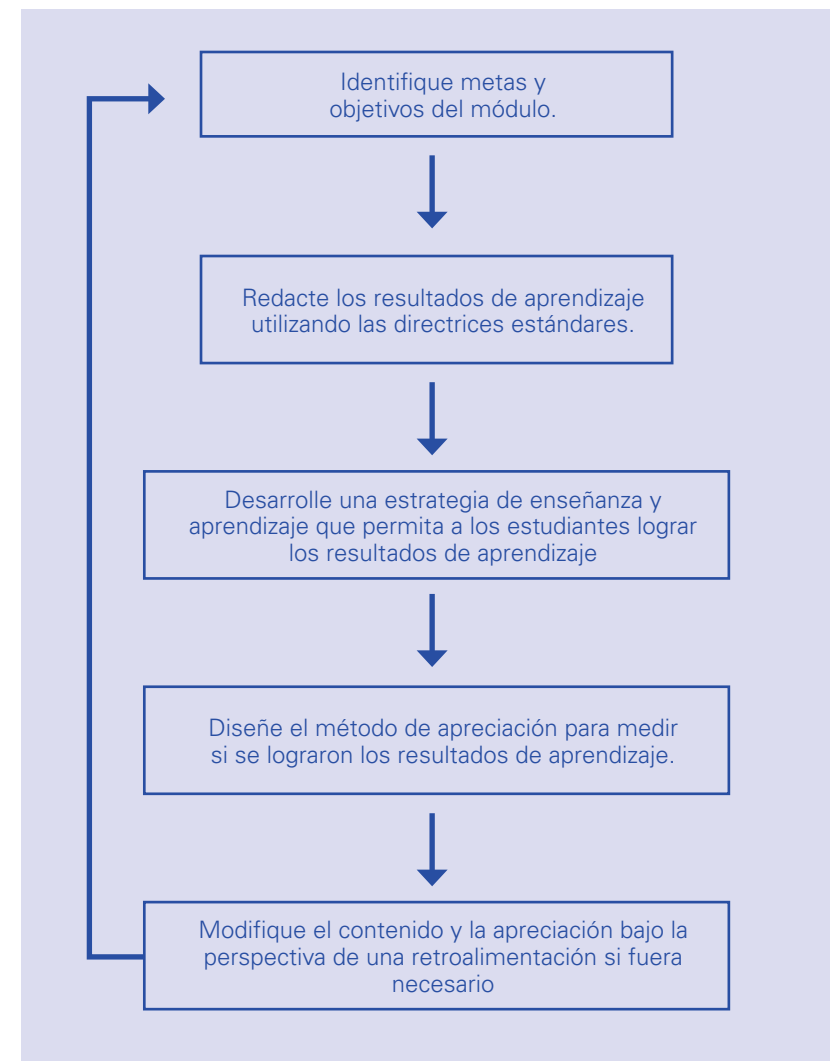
Identifique metas y objetivos del módulo.

Redacte los resultados de aprendizaje utilizando las directrices estándares.

Desarrolle una estrategia de enseñanza y aprendizaje que permita a los estudiantes lograr los resultados de aprendizaje

Diseñe el método de apreciación para medir si se lograron los resultados de aprendizaje.

Modifique el contenido y la apreciación bajo la perspectiva de una retroalimentación si fuera necesario